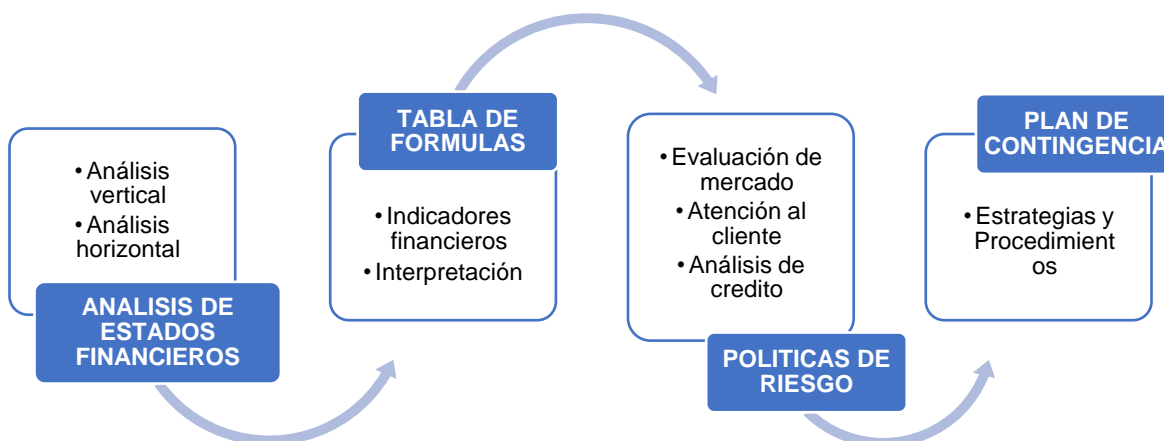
• Análisis vertical
• Análisis horizontal

ANALISIS DE ESTADOS FINANCIEROS

TABLA DE FORMULAS

• Indicadores financieros
• Interpretación

• Evaluación de mercado
• Atención al cliente
• Análisis de credito

POLITICAS DE RIESGO

PLAN DE CONTINGENCIA

• Estrategias y Procedimient os